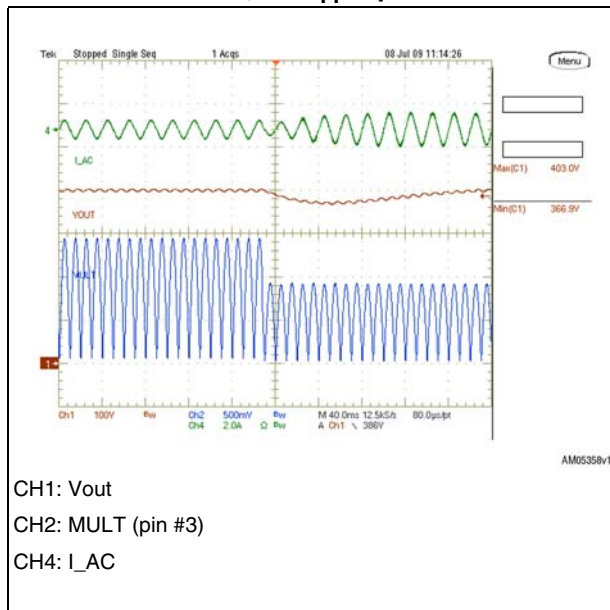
Tek Stopped Single Seq 1 Acqs 08 Jul 09 11:14:26

Menu

4

I_AC

Max(C1) 403.0V

VOUT

Min(C1) 366.9V

MULT

1

Ch1 100V $B_W$ Ch2 500mV $B_W$ M 40.0ms 12.5kS/s 80.0µs/pt
Ch4 2.0A Ω $B_W$ A Ch1 ∖ 386V

AM05358v1

CH1: Vout

CH2: MULT (pin #3)

CH4: I_AC